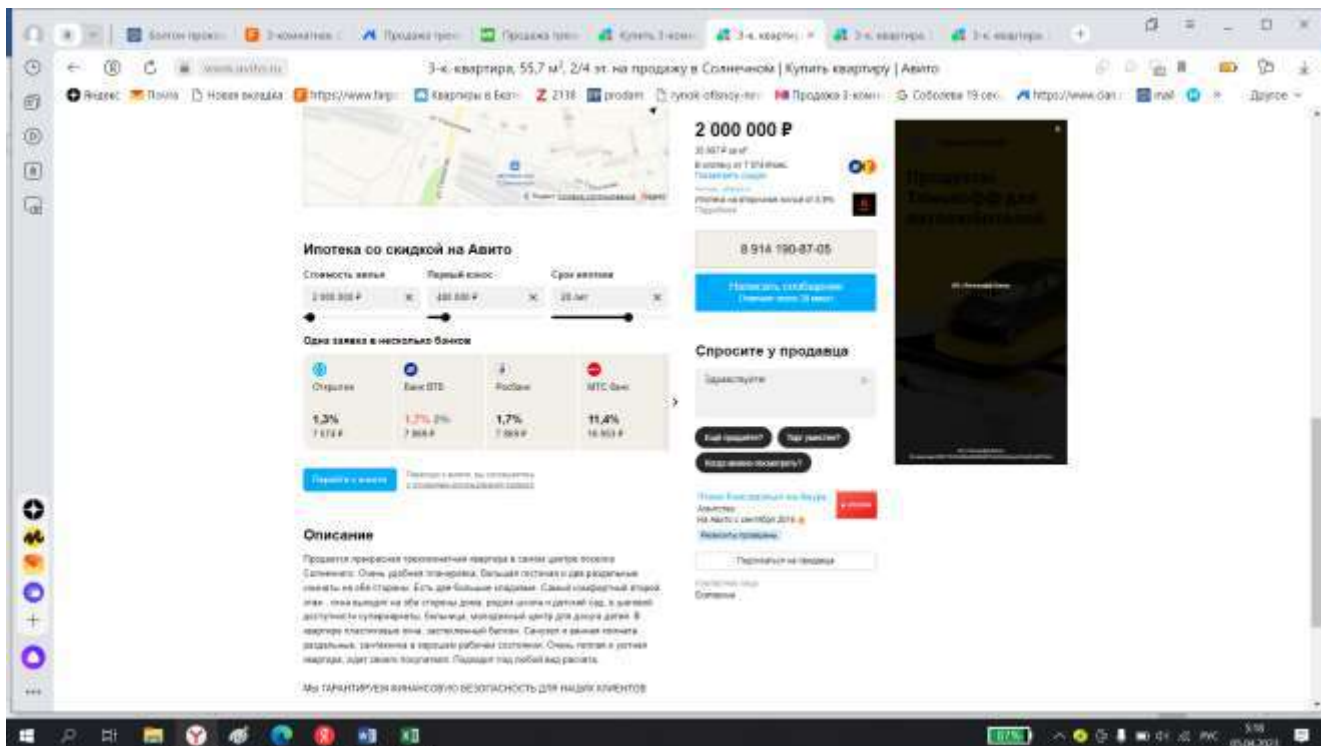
3-к. квартира, 55,7 м², 2/4 эт. на продажу в Солнечном | Купить квартиру | Авито

2 000 000 ₽

Ипотека со скидкой на Авито

Стоимость жилья

Первый взнос

Срок ипотеки

2 000 000 ₽

400 000 ₽

20 лет

Одна заявка в несколько банков

Открытие

Банк ВТБ

Росбанк

МТС Банк

1,3%

1,7%

11,4%

Перейти к заявке

8 914 190-87-05

Написать сообщение

Спросите у продавца

Здравствуйте

Ещё продаёте?

Торг уместен?

Когда можно посмотреть?

Подписаться на продавца

Описание

Продается прекрасная трехкомнатная квартира в самом центре поселка Солнечного. Очень удобная планировка. Большая гостиная и две раздельные комнаты на обе стороны. Есть две большие кладовки. Самый комфортный второй этаж, окна выходят на обе стороны дома, рядом школа и детский сад, в шаговой доступности супермаркеты, больница, молодежный центр для досуга детей. В квартире пластиковые окна, застекленный балкон. Санузел и ванная комната раздельные, сантехника в хорошем рабочем состоянии. Очень теплая и уютная квартира, ждет своего покупателя. Подходит под любой вид расчета.

Мы ГАРАНТИРУЕМ ФИНАНСОВУЮ БЕЗОПАСНОСТЬ ДЛЯ НАШИХ КЛИЕНТОВ